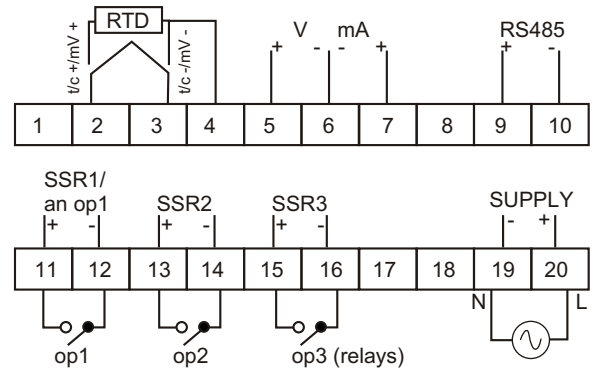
RTD

t/c +/mV +

t/c -/mV -

V

mA

+ - +

RS485

+ -

| 1 | 2 | 3 | 4 | 5 | 6 | 7 | 8 | 9 | 10 |
|---|---|---|---|---|---|---|---|---|---|

SSR1/ an op1

+ -

SSR2

+ -

SSR3

+ -

SUPPLY

- +

| 11 | 12 | 13 | 14 | 15 | 16 | 17 | 18 | 19 | 20 |
|---|---|---|---|---|---|---|---|---|---|

N

L

op1

op2

op3 (relays)